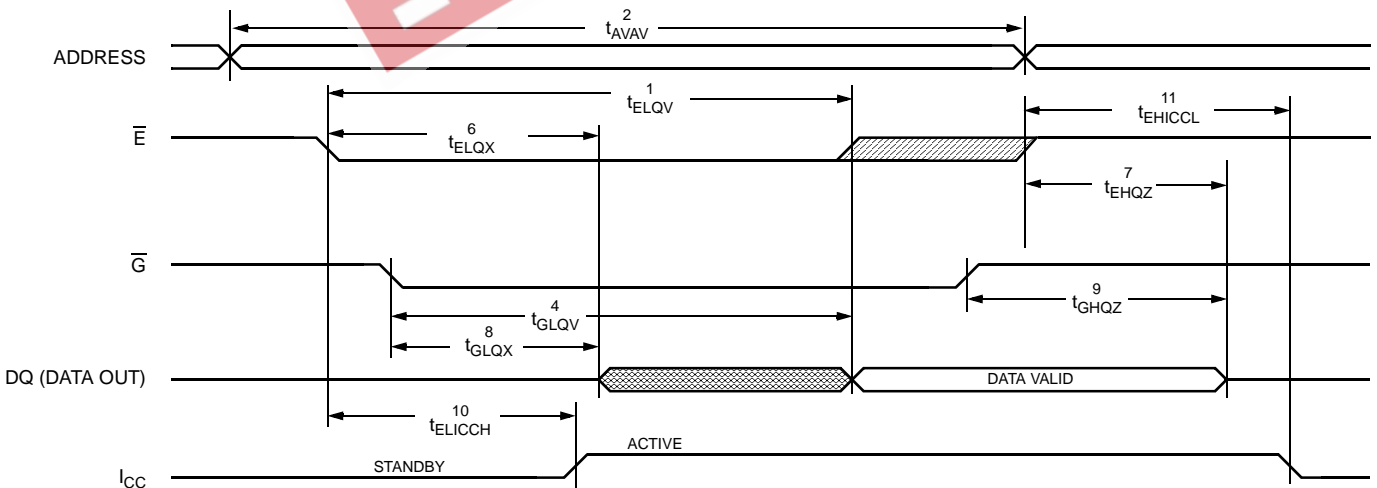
ADDRESS

$\overline{E}$

$\overline{G}$

DQ (DATA OUT)

$I_{CC}$

2
$t_{AVAV}$

1
$t_{ELQV}$

11
$t_{EHICCL}$

6
$t_{ELQX}$

7
$t_{EHQZ}$

9
$t_{GHQZ}$

4
$t_{GLQV}$

8
$t_{GLQX}$

DATA VALID

10
$t_{ELICCH}$

ACTIVE

STANDBY